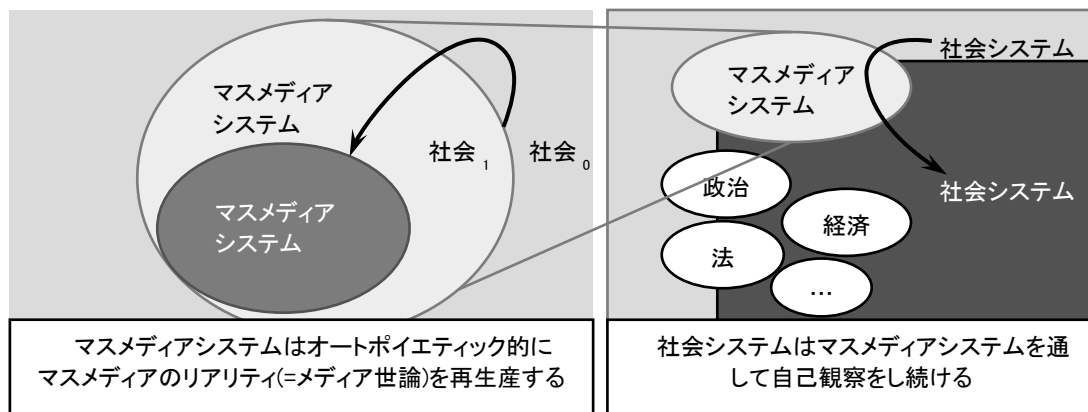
マスメディアシステム

社会$_1$

社会$_0$

マスメディアシステム

マスメディアシステムはオートポイエティック的にマスメディアのリアリティ(=メディア世論)を再生産する

社会システム

マスメディアシステム

社会システム

政治

経済

法

…

社会システムはマスメディアシステムを通して自己観察をし続ける